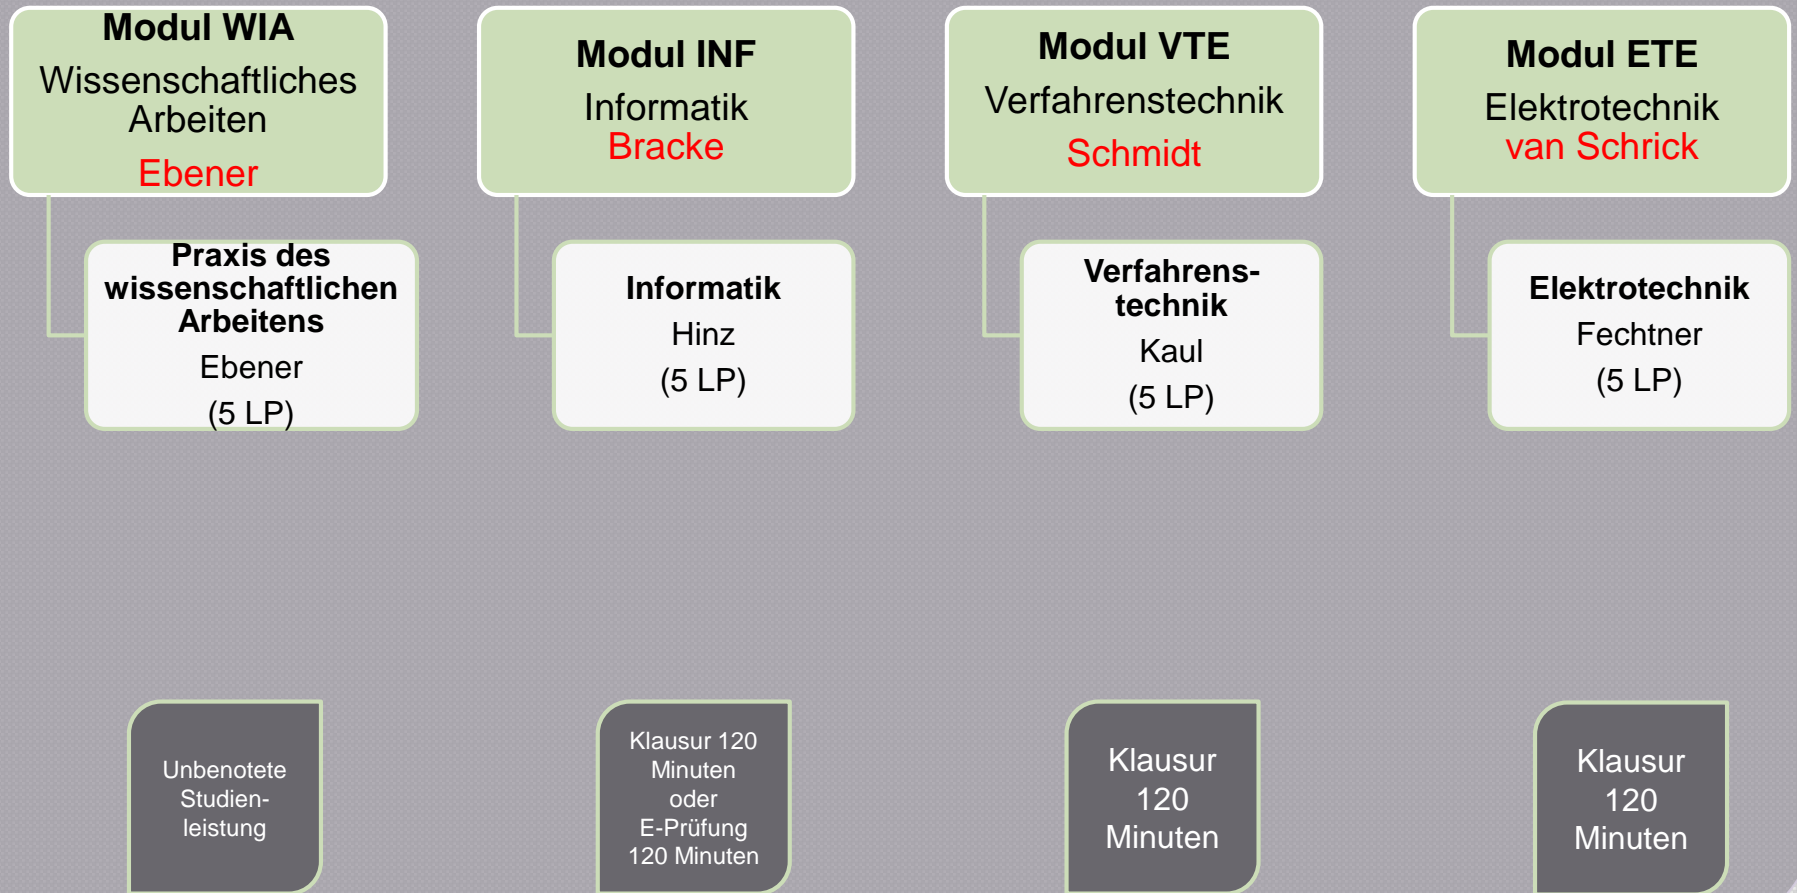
Modul WIA
Wissenschaftliches Arbeiten
Ebener

Praxis des wissenschaftlichen Arbeitens
Ebener
(5 LP)

Modul INF
Informatik
Bracke

Informatik
Hinz
(5 LP)

Modul VTE
Verfahrenstechnik
Schmidt

Verfahrenstechnik
Kaul
(5 LP)

Modul ETE
Elektrotechnik
van Schrick

Elektrotechnik
Fechtner
(5 LP)

Unbenotete Studienleistung

Klausur 120 Minuten oder E-Prüfung 120 Minuten

Klausur 120 Minuten

Klausur 120 Minuten